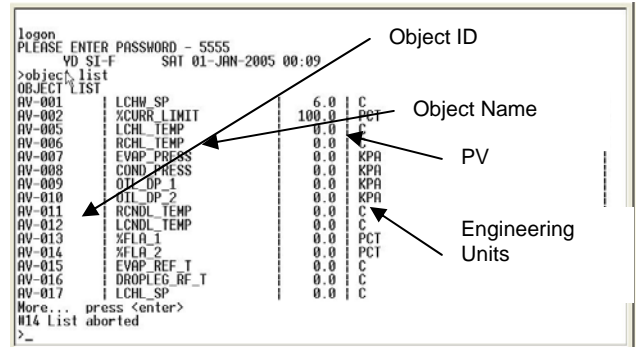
logon
PLEASE ENTER PASSWORD - 5555
YD SI-F SAT 01-JAN-2005 00:09
>object list
OBJECT LIST

| AV-001 | LCHW_SP | 6.0 | C |
|---|---|---|---|
| AV-002 | %CURR_LIMIT | 100.0 | PCT |
| AV-005 | LCHL_TEMP | 0.0 | C |
| AV-006 | RCHL_TEMP | 0.0 | C |
| AV-007 | EVAP_PRESS | 0.0 | KPA |
| AV-008 | COND_PRESS | 0.0 | KPA |
| AV-009 | OIL_DP_1 | 0.0 | KPA |
| AV-010 | OIL_DP_2 | 0.0 | KPA |
| AV-011 | RCNDL_TEMP | 0.0 | C |
| AV-012 | LCNDL_TEMP | 0.0 | C |
| AV-013 | %FLA_1 | 0.0 | PCT |
| AV-014 | %FLA_2 | 0.0 | PCT |
| AV-015 | EVAP_REF_T | 0.0 | C |
| AV-016 | DROPLEG_RF_T | 0.0 | C |
| AV-017 | LCHL_SP | 0.0 | C |

More... press <enter>
#14 List aborted
>_

Object ID

Object Name

PV

Engineering Units